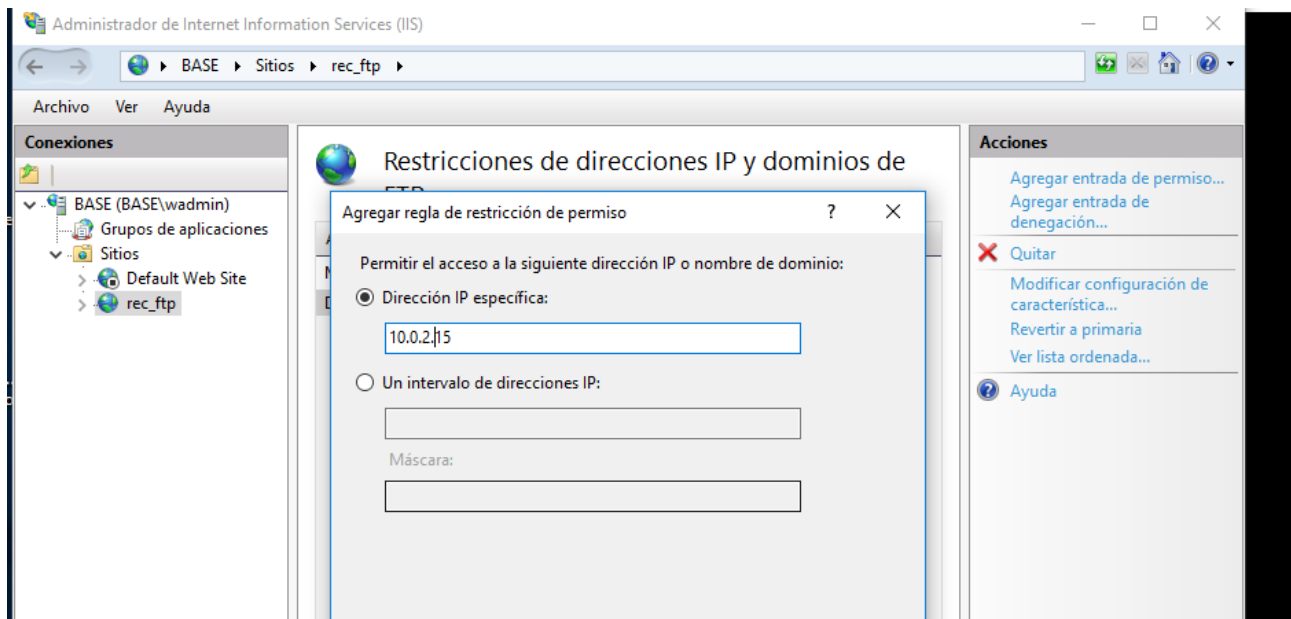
Administrador de Internet Information Services (IIS)

BASE ▸ Sitios ▸ rec_ftp ▸

Archivo Ver Ayuda

Conexiones

BASE (BASE\wadmin)
Grupos de aplicaciones
Sitios
Default Web Site
rec_ftp

Restricciones de direcciones IP y dominios de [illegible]

Agregar regla de restricción de permiso ? ✕

Permitir el acceso a la siguiente dirección IP o nombre de dominio:

Dirección IP específica:

10.0.2.15

Un intervalo de direcciones IP:

Máscara:

Acciones

Agregar entrada de permiso...
Agregar entrada de denegación...
Quitar
Modificar configuración de característica...
Revertir a primaria
Ver lista ordenada...
Ayuda